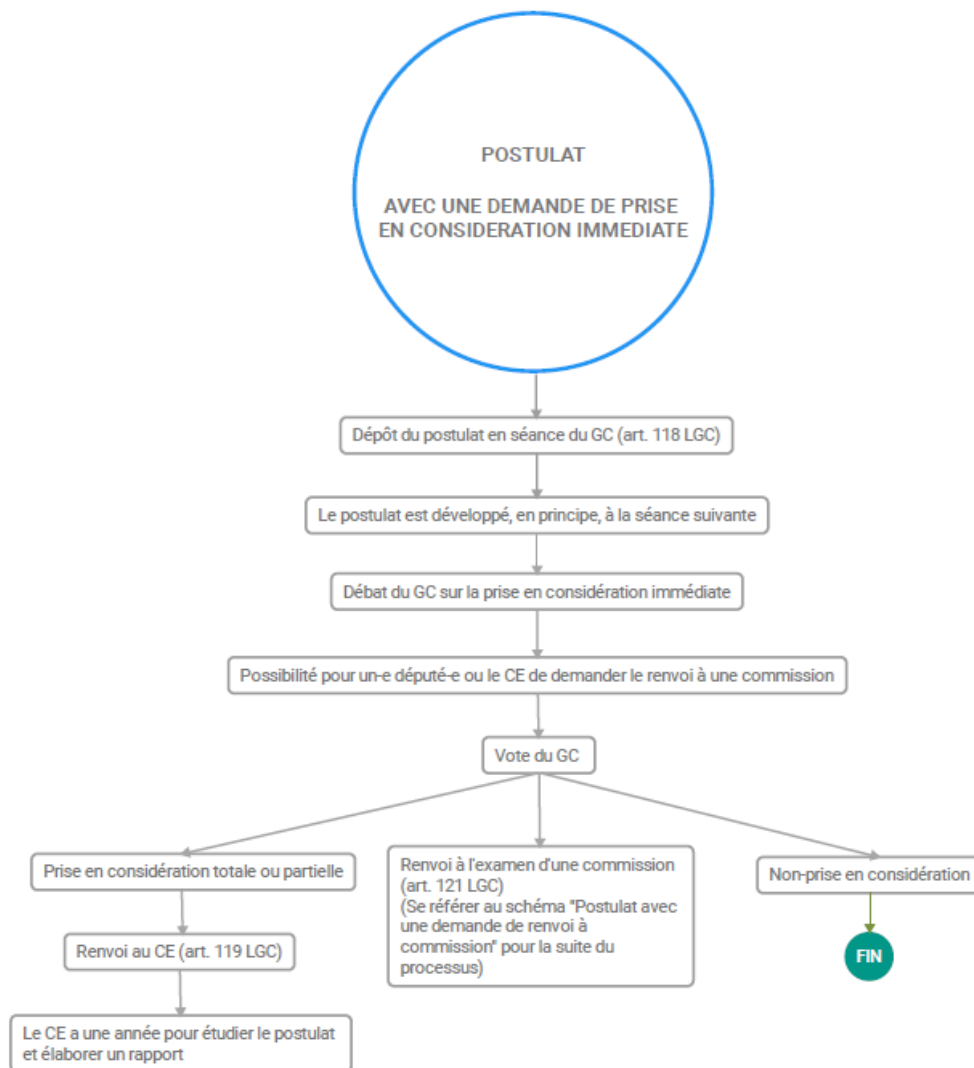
POSTULAT

AVEC UNE DEMANDE DE PRISE EN CONSIDERATION IMMEDIATE

Dépôt du postulat en séance du GC (art. 118 LGC)

Le postulat est développé, en principe, à la séance suivante

Débat du GC sur la prise en considération immédiate

Possibilité pour un-e député-e ou le CE de demander le renvoi à une commission

Vote du GC

Prise en considération totale ou partielle

Renvoi au CE (art. 119 LGC)

Le CE a une année pour étudier le postulat et élaborer un rapport

Renvoi à l'examen d'une commission (art. 121 LGC) (Se référer au schéma "Postulat avec une demande de renvoi à commission" pour la suite du processus)

Non-prise en considération

FIN